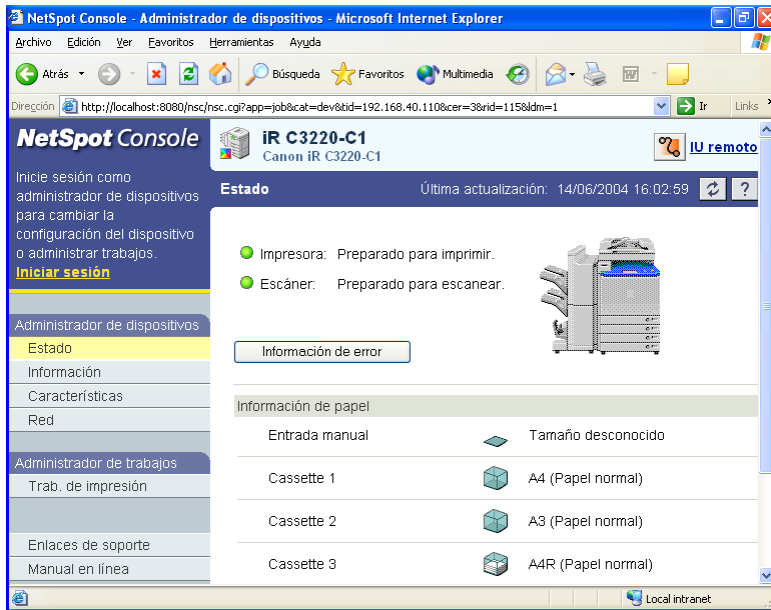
NetSpot Console - Administrador de dispositivos - Microsoft Internet Explorer

Archivo Edición Ver Favoritos Herramientas Ayuda

Atrás Búsqueda Favoritos Multimedia

Dirección http://localhost:8080/nsc/nsc.cgi?app=job&cat=dev&tid=192.168.40.110&cer=3&rid=115&ldm=1 Ir Links

NetSpot Console

iR C3220-C1
Canon iR C3220-C1

IU remoto

Inicie sesión como administrador de dispositivos para cambiar la configuración del dispositivo o administrar trabajos.
Iniciar sesión

Estado
Última actualización: 14/06/2004 16:02:59 ?

Impresora: Preparado para imprimir.
Escáner: Preparado para escanear.

Información de error

Administrador de dispositivos
Estado
Información
Características
Red

Administrador de trabajos
Trab. de impresión

Enlaces de soporte
Manual en línea

Información de papel

| Entrada manual | Tamaño desconocido |
|---|---|
| Cassette 1 | A4 (Papel normal) |
| Cassette 2 | A3 (Papel normal) |
| Cassette 3 | A4R (Papel normal) |

Local intranet